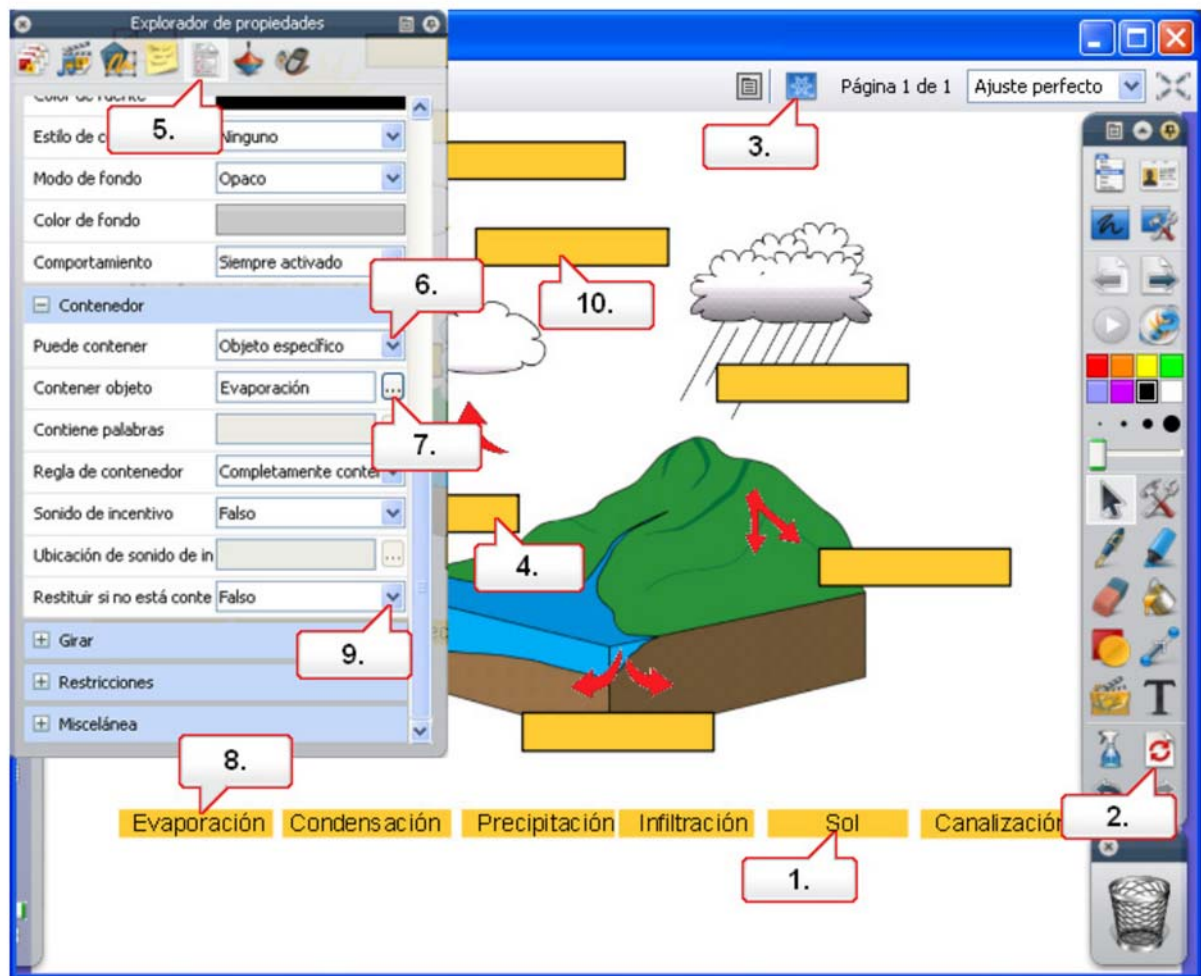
Explorador de propiedades

Color de fuente
Estilo de c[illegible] Ninguno
Modo de fondo Opaco
Color de fondo
Comportamiento Siempre activado
Contenedor
Puede contener Objeto específico
Contener objeto Evaporación ...
Contiene palabras
Regla de contenedor Completamente conter
Sonido de incentivo Falso
Ubicación de sonido de in ...
Restituir si no está conte Falso
Girar
Restricciones
Miscelánea

Página 1 de 1 Ajuste perfecto

5.
3.
6.
10.
7.
4.
9.
8.
2.
1.

Evaporación Condensación Precipitación Infiltración Sol Canalizació